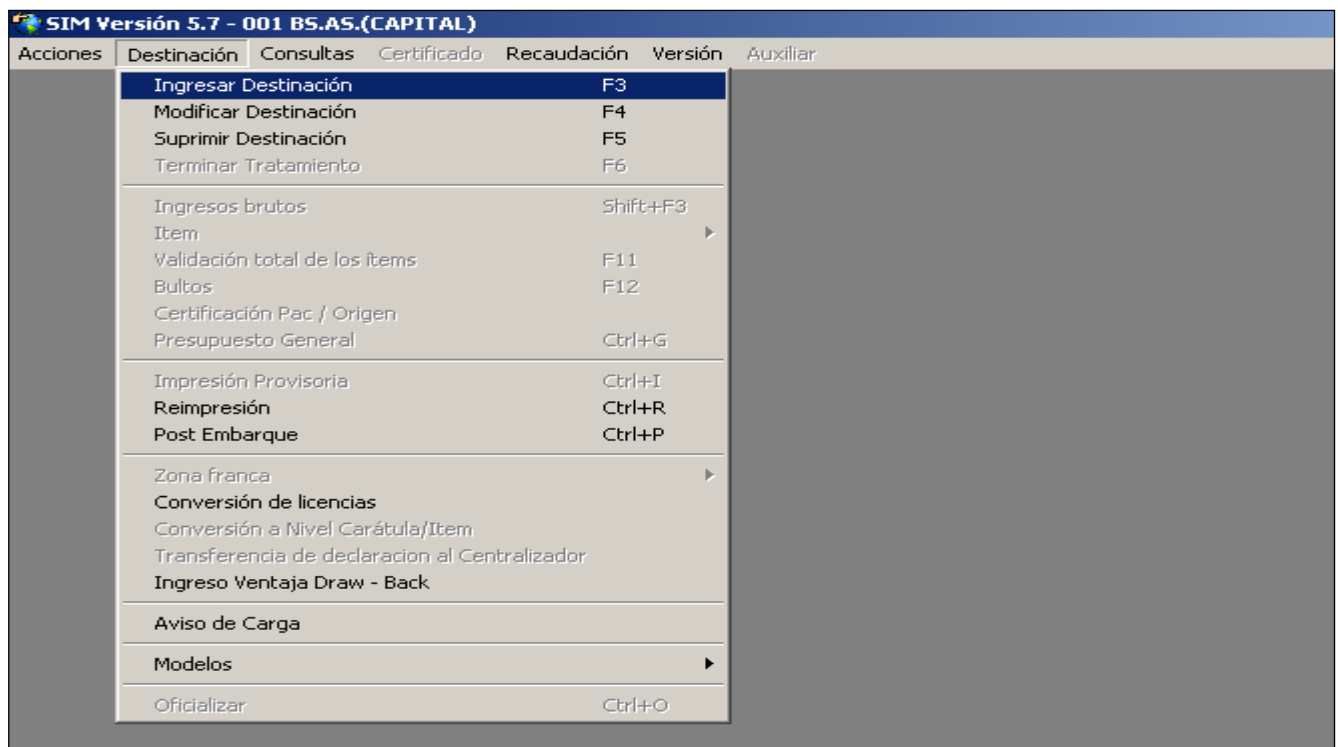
SIM Versión 5.7 - 001 BS.AS.(CAPITAL)

Acciones Destinación Consultas Certificado Recaudación Versión Auxiliar

Ingresar Destinación F3
Modificar Destinación F4
Suprimir Destinación F5
Terminar Tratamiento F6

Ingresos brutos Shift+F3
Item
Validación total de los ítems F11
Bultos F12
Certificación Pac / Origen
Presupuesto General Ctrl+G

Impresión Provisoria Ctrl+I
Reimpresión Ctrl+R
Post Embarque Ctrl+P

Zona franca
Conversión de licencias
Conversión a Nivel Carátula/Item
Transferencia de declaracion al Centralizador
Ingreso Ventaja Draw - Back

Aviso de Carga

Modelos

Oficializar Ctrl+O